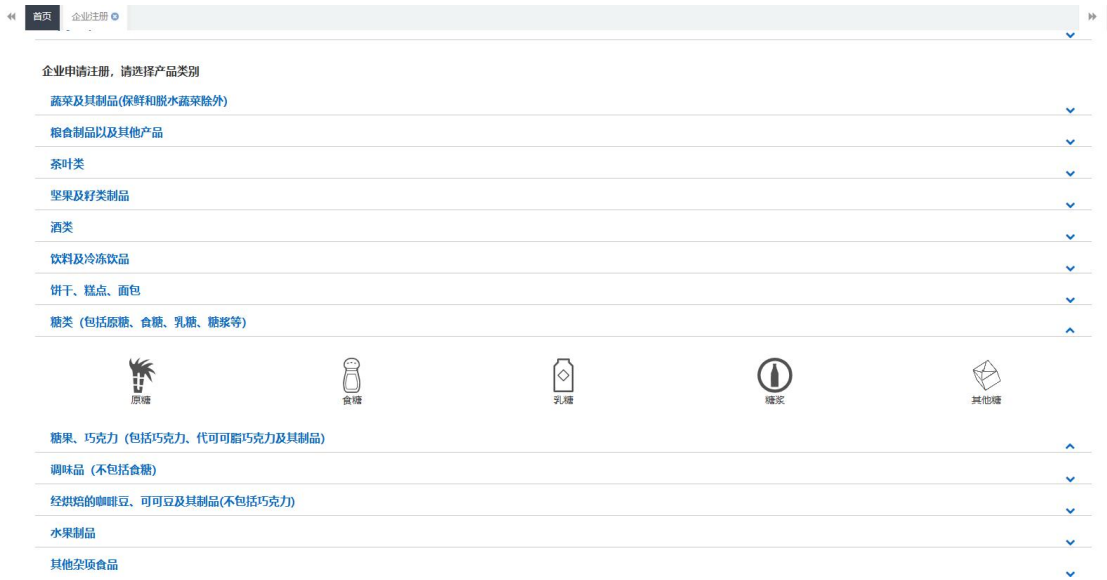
首页 企业注册

企业申请注册，请选择产品类别

蔬菜及其制品(保鲜和脱水蔬菜除外)

粮食制品以及其他产品

茶叶类

坚果及籽类制品

酒类

饮料及冷冻饮品

饼干、糕点、面包

糖类（包括原糖、食糖、乳糖、糖浆等）

原糖 食糖 乳糖 糖浆 其他糖

糖果、巧克力（包括巧克力、代可可脂巧克力及其制品）

调味品（不包括食糖）

经烘焙的咖啡豆、可可豆及其制品(不包括巧克力)

水果制品

其他杂项食品